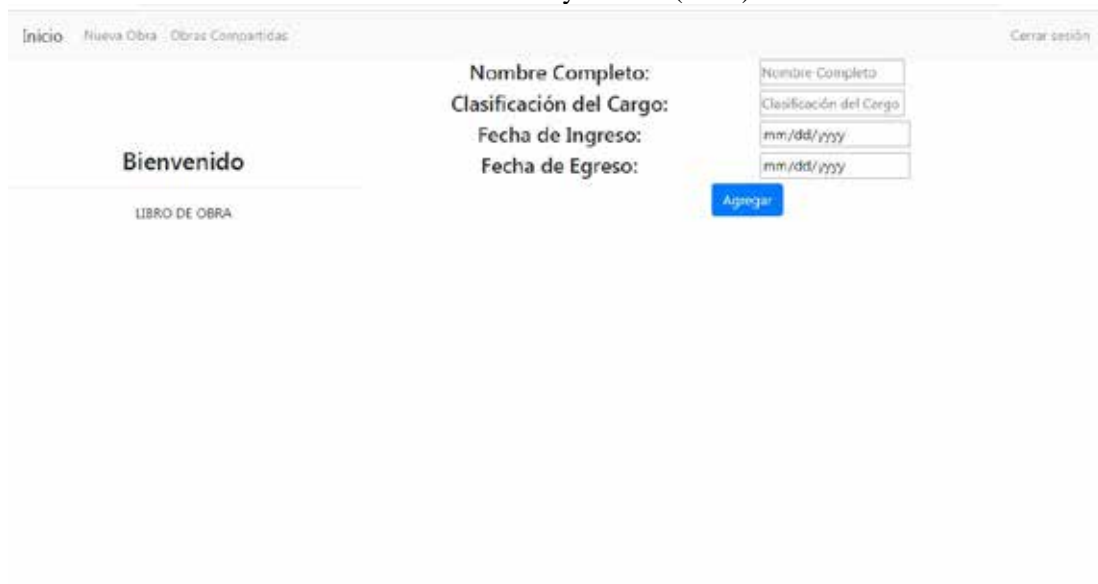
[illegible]

Inicio Nueva Obra Obras Compartidas Cerrar sesión

Bienvenido

LIBRO DE OBRA

Nombre Completo: Nombre Completo
Clasificación del Cargo: Clasificación del Cargo
Fecha de Ingreso: mm/dd/yyyy
Fecha de Egreso: mm/dd/yyyy

Agregar